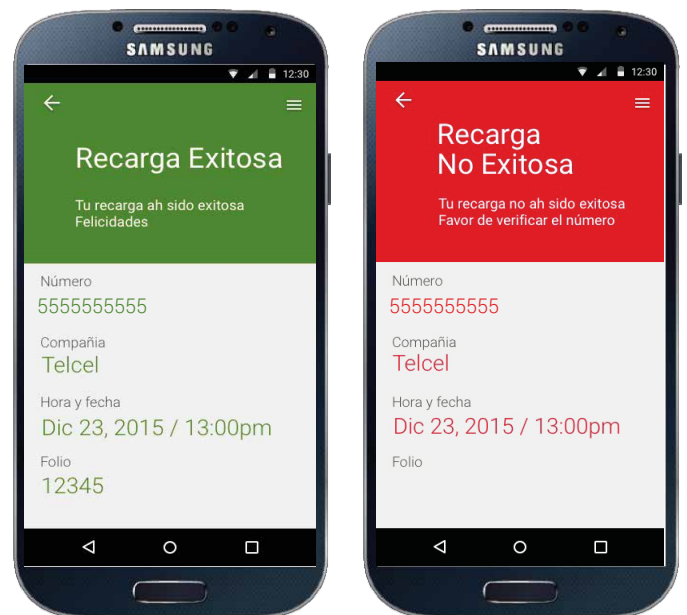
SAMSUNG

12:30

Recarga Exitosa

Tu recarga ah sido exitosa
Felicidades

Número
5555555555

Compañia
Telcel

Hora y fecha
Dic 23, 2015 / 13:00pm

Folio
12345

SAMSUNG

12:30

Recarga
No Exitosa

Tu recarga no ah sido exitosa
Favor de verificar el número

Número
5555555555

Compañia
Telcel

Hora y fecha
Dic 23, 2015 / 13:00pm

Folio